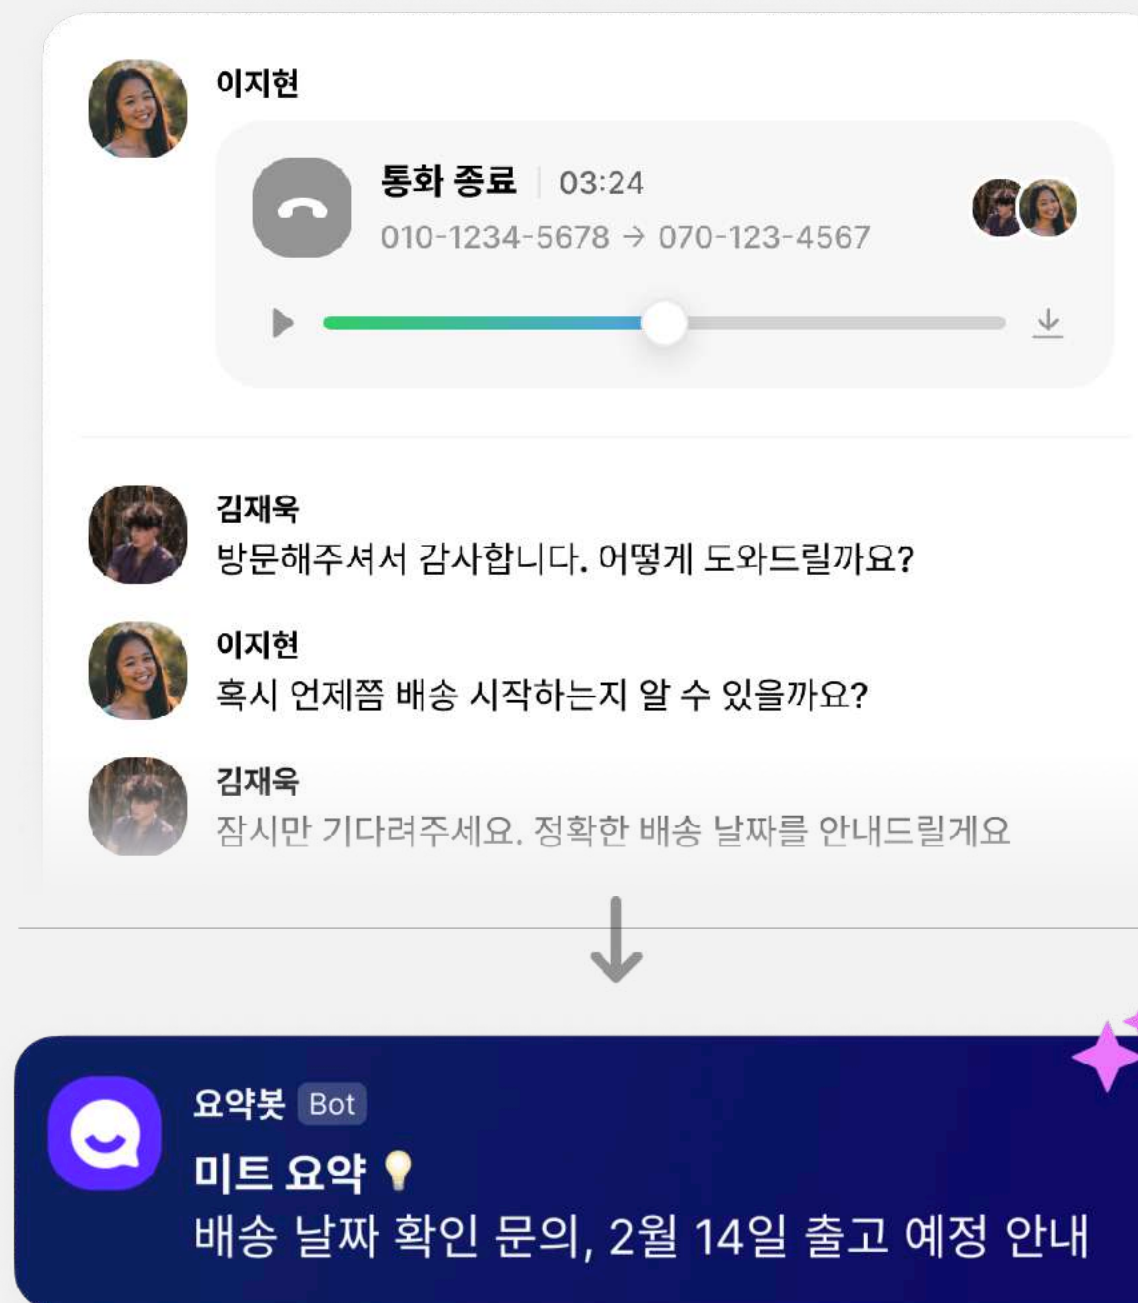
이지현

통화 종료 | 03:24
010-1234-5678 → 070-123-4567

김재욱
방문해주셔서 감사합니다. 어떻게 도와드릴까요?

이지현
혹시 언제쯤 배송 시작하는지 알 수 있을까요?

김재욱
잠시만 기다려주세요. 정확한 배송 날짜를 안내드릴게요

요약봇 Bot
미트 요약
배송 날짜 확인 문의, 2월 14일 출고 예정 안내